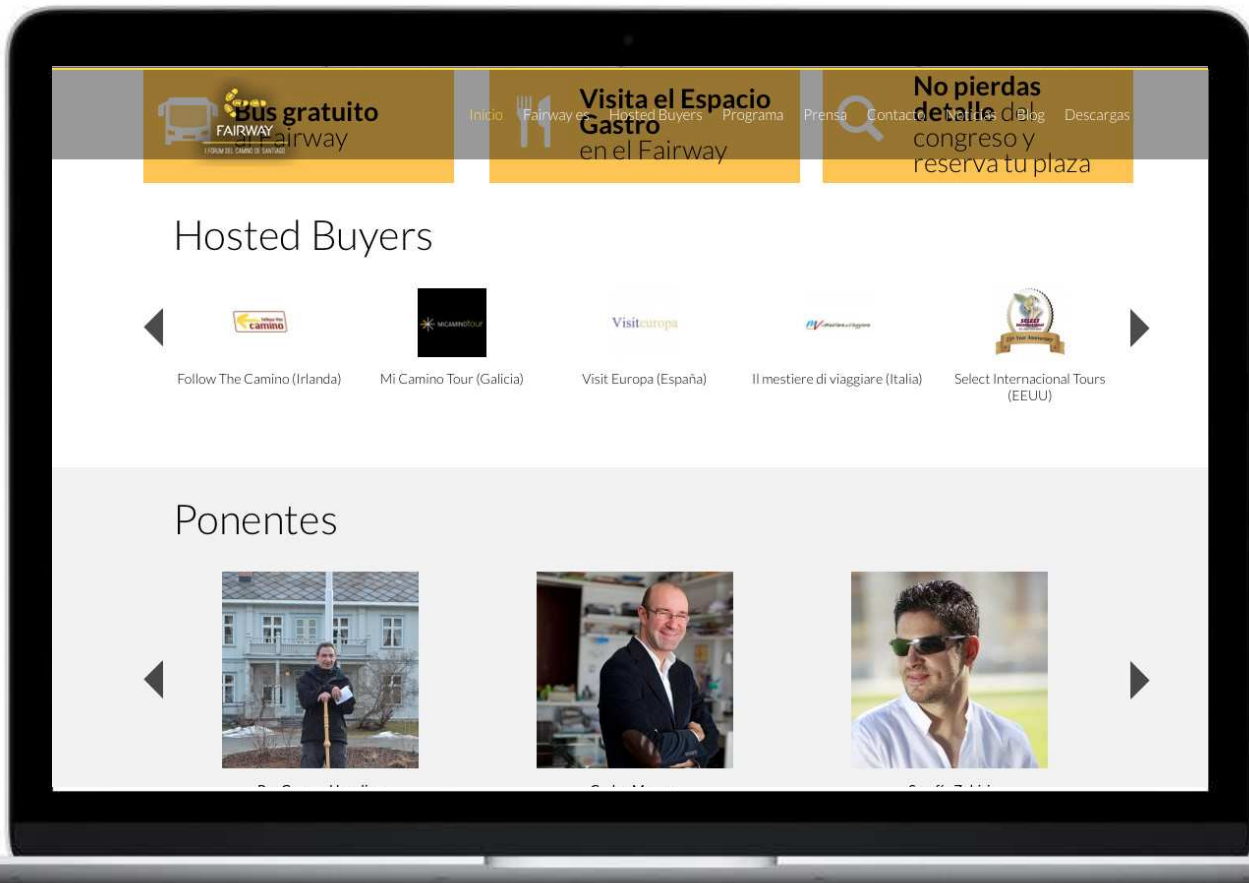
FAIRWAY
I FORUM DEL CAMINO DE SANTIAGO

Inicio Fairway es Hosted Buyers Programa Prensa Contacto Noticias Blog Descargas

Bus gratuito
al Fairway

Visita el Espacio Gastro
en el Fairway

No pierdas detalle del congreso y reserva tu plaza

Hosted Buyers

Follow The Camino (Irlanda)

Mi Camino Tour (Galicia)

Visit Europa (España)

Il mestiere di viaggiare (Italia)

Select Internacional Tours (EEUU)

Ponentes

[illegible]

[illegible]

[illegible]